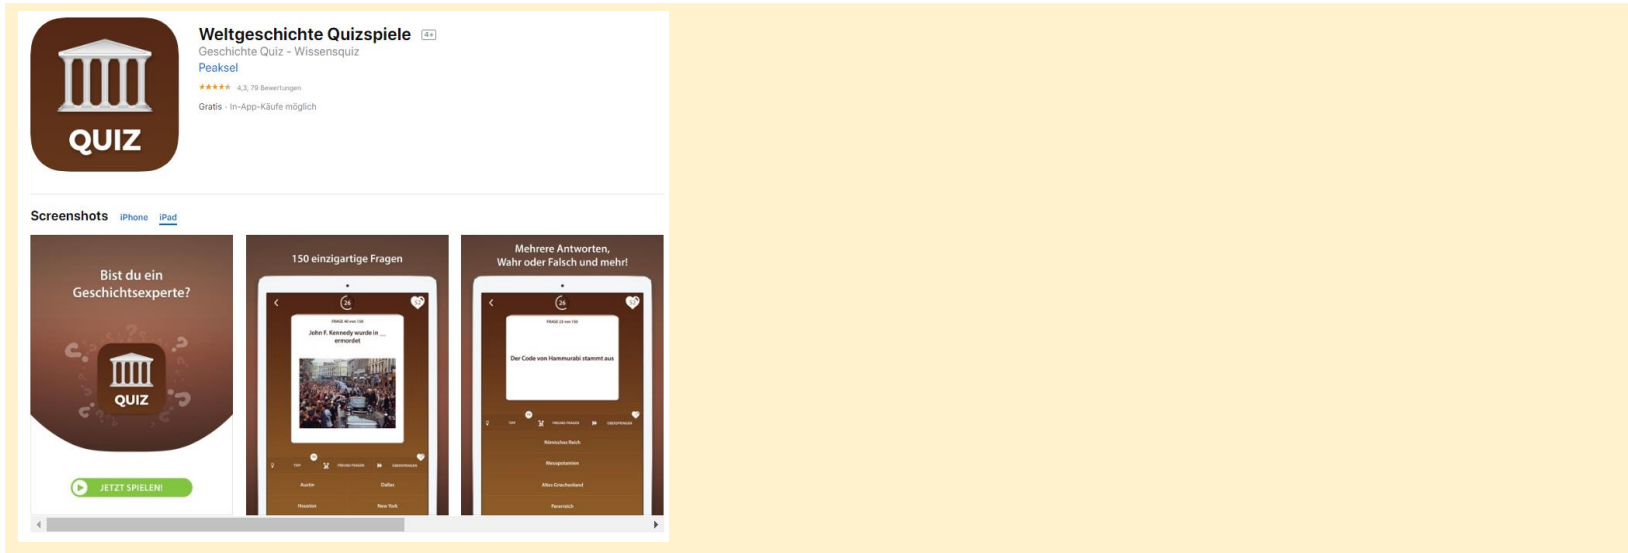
QUIZ

Weltgeschichte Quizspiele 4+

Geschichte Quiz - Wissensquiz

Peaksel

★★★★★ 4,3, 79 Bewertungen

Gratis · In-App-Käufe möglich

Screenshots iPhone iPad

Bist du ein Geschichtsexperte?

QUIZ

JETZT SPIELEN!

150 einzigartige Fragen

26

FRAGE 40 von 150

John F. Kennedy wurde in ... ermordet

TIPP FREUND FRAGEN ÜBERSPRINGEN

Austin Dallas

Houston New York

Mehrere Antworten, Wahr oder Falsch und mehr!

26

FRAGE 23 von 150

Der Code von Hammurabi stammt aus

TIPP FREUND FRAGEN ÜBERSPRINGEN

Römisches Reich

Mesopotamien

Altes Griechenland

Persereich